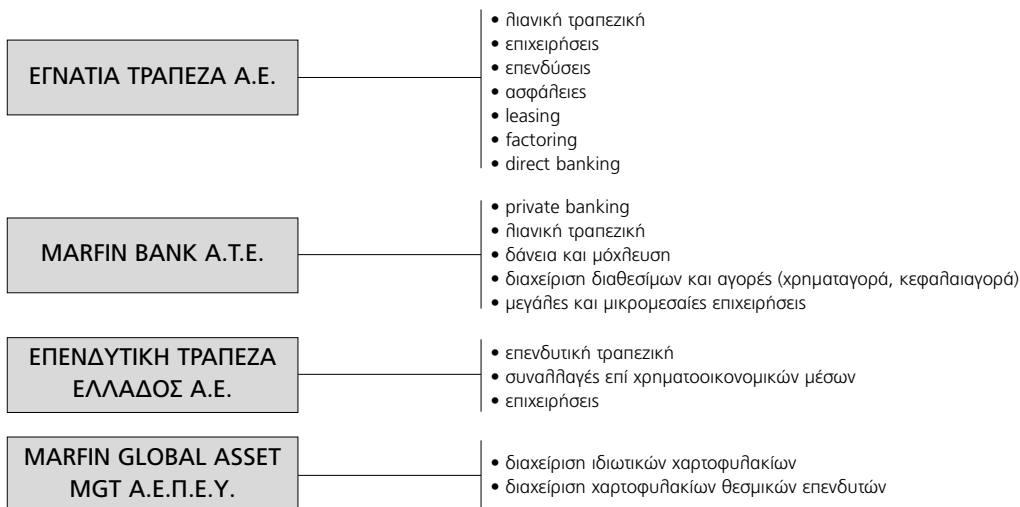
ΕΓΝΑΤΙΑ ΤΡΑΠΕΖΑ Α.Ε.

• λιανική τραπεζική
• επιχειρήσεις
• επενδύσεις
• ασφάλειες
• leasing
• factoring
• direct banking

MARFIN BANK A.T.E.

• private banking
• λιανική τραπεζική
• δάνεια και μόχλευση
• διαχείριση διαθεσίμων και αγορές (χρηματαγορά, κεφαλαιαγορά)
• μεγάλες και μικρομεσαίες επιχειρήσεις

ΕΠΕΝΔΥΤΙΚΗ ΤΡΑΠΕΖΑ ΕΛΛΑΔΟΣ Α.Ε.

• επενδυτική τραπεζική
• συναλλαγές επί χρηματοοικονομικών μέσων
• επιχειρήσεις

MARFIN GLOBAL ASSET MGT Α.Ε.Π.Ε.Υ.

• διαχείριση ιδιωτικών χαρτοφυλακίων
• διαχείριση χαρτοφυλακίων θεσμικών επενδυτών